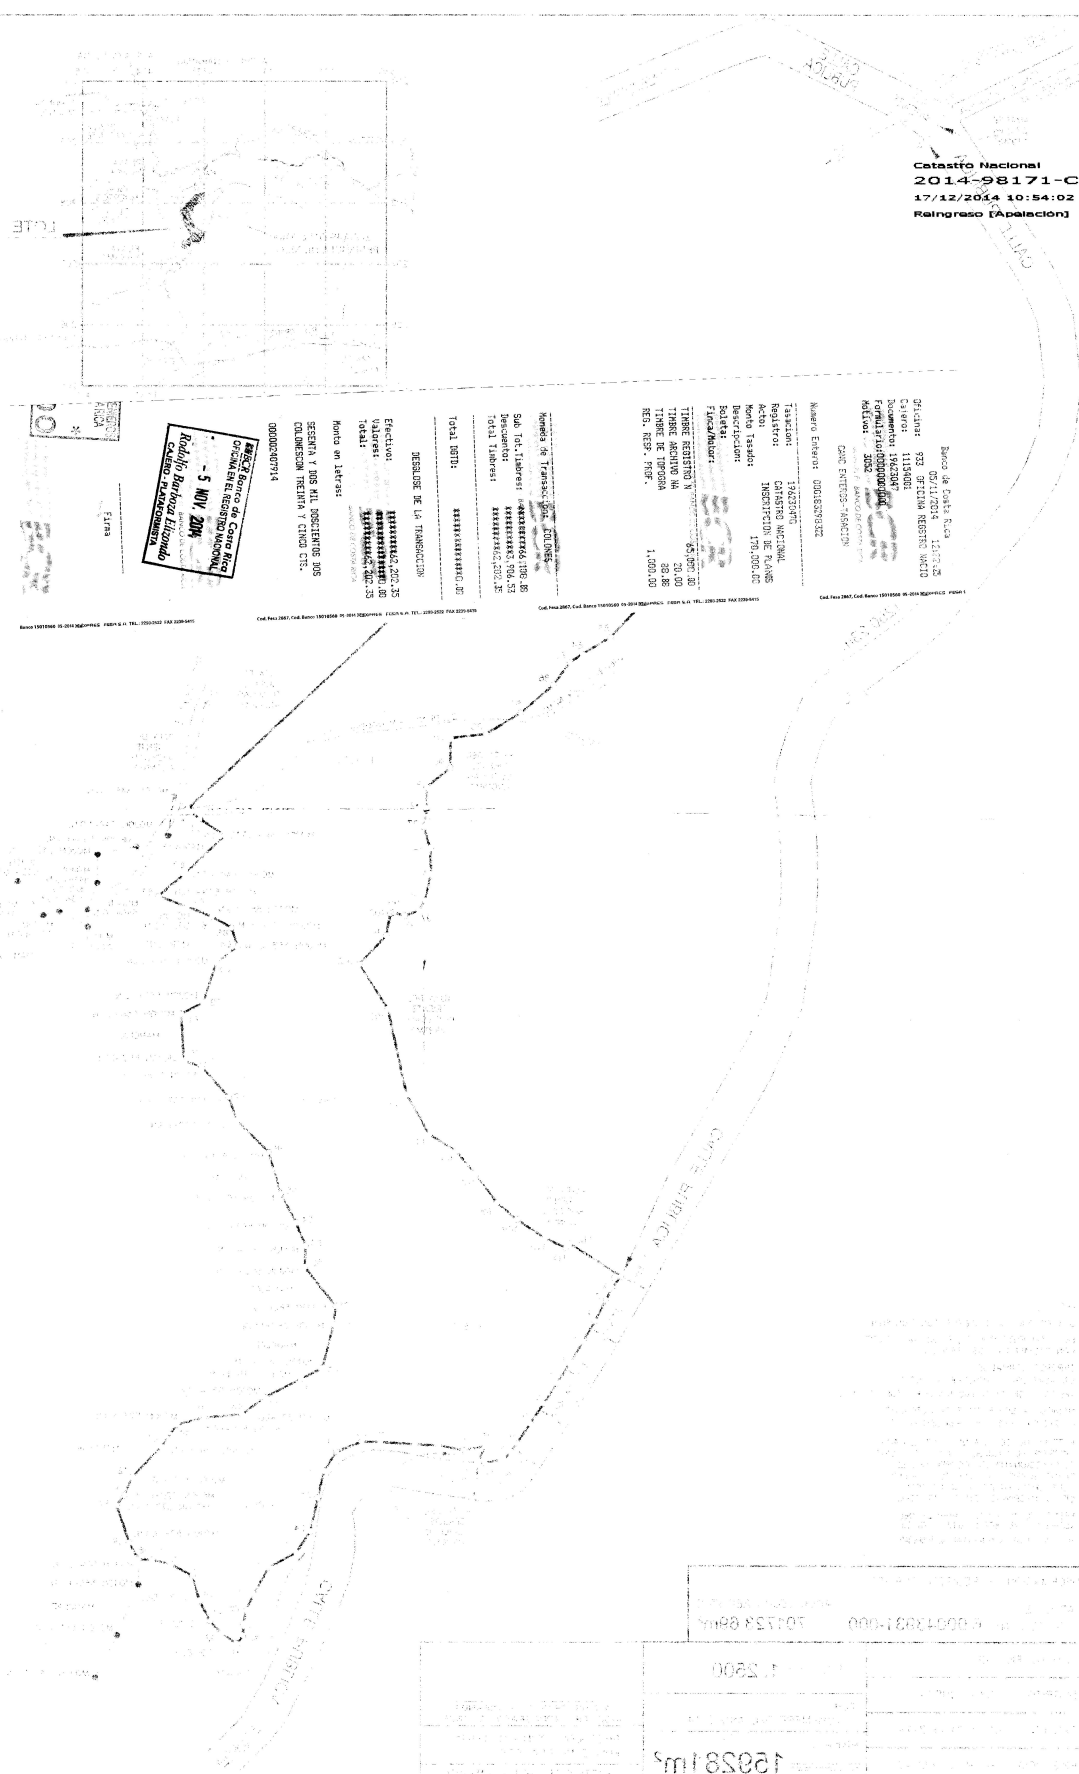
Catastro Nacional
2014-98171-C
17/12/2014 10:54:02
Reingreso [Apelación]

Banco de Costa Rica
05/11/2014 12:0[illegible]
Oficina: 933 OFICINA REGISTRO NACIO
Cajero: 1115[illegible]
Documento: 1962304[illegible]
Formulario: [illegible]
Motivo: 3032

CANC ENTEROS-TASACION

Numero Entero: 0001629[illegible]

Tasacion: 19623047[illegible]
Registro: CATASTRO NACIONAL
Acto: INSCRIPCION DE PLANOS
Monto Tasado: 178,000.00
Descripcion:
Boleta:
Finca/Motor:

TIMBRE REGISTRO N 65,050.00
TIMBRE ARCHIVO NA 20.00
TIMBRE DE TOPOGRA 88.86
REG. RESP. PROF. 1,000.00

Moneda de Transaccion: COLONES

Sub Tot.Timbres: *********66,158.86
Descuento: *********3,956.51
Total Timbres: *********62,202.35

Total DGTD: ***************0.00

DESGLOSE DE LA TRANSACCION

Efectivo: *********62,202.35
Valores: *************0.00
Total: *********62,202.35

Monto en letras:
SESENTA Y DOS MIL DOSCIENTOS DOS COLONESCON TREINTA Y CINCO CTS.

000000407914

BCR Banco de Costa Rica
OFICINA EN EL REGISTRO NACIONAL
- 5 NOV. 2014
Rodolfo Barboza Elizondo
CAJERO PLATAFORMISTA

Firma

LOTE

CALLE PUBLICA

1:2500

6-00043081-000

701723.68m²

15928 m²